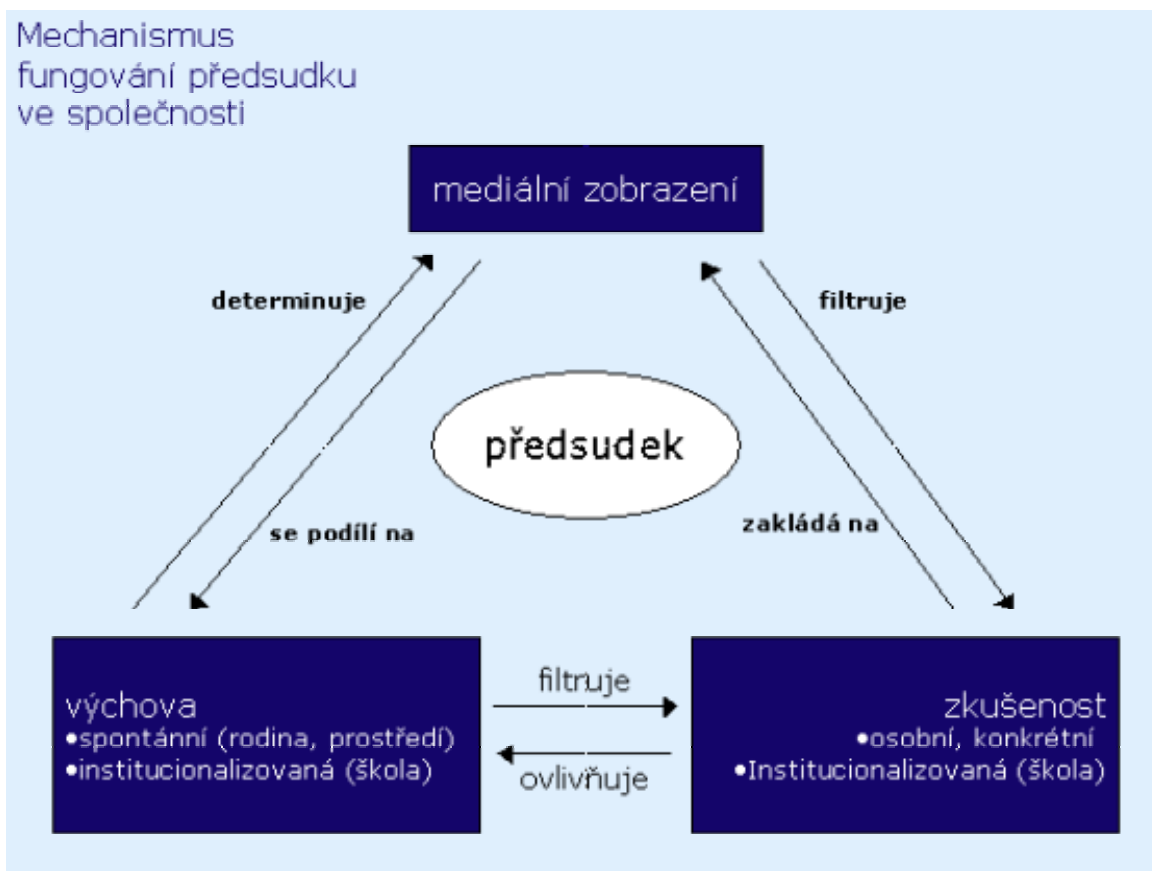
Mechanismus fungování předsudku ve společnosti

mediální zobrazení

determinuje

filtruje

předsudek

se podílí na

zakládá na

výchova
•spontánní (rodina, prostředí)
•institucionalizovaná (škola)

filtruje

ovlivňuje

zkušenost
•osobní, konkrétní
•Institucionalizovaná (škola)